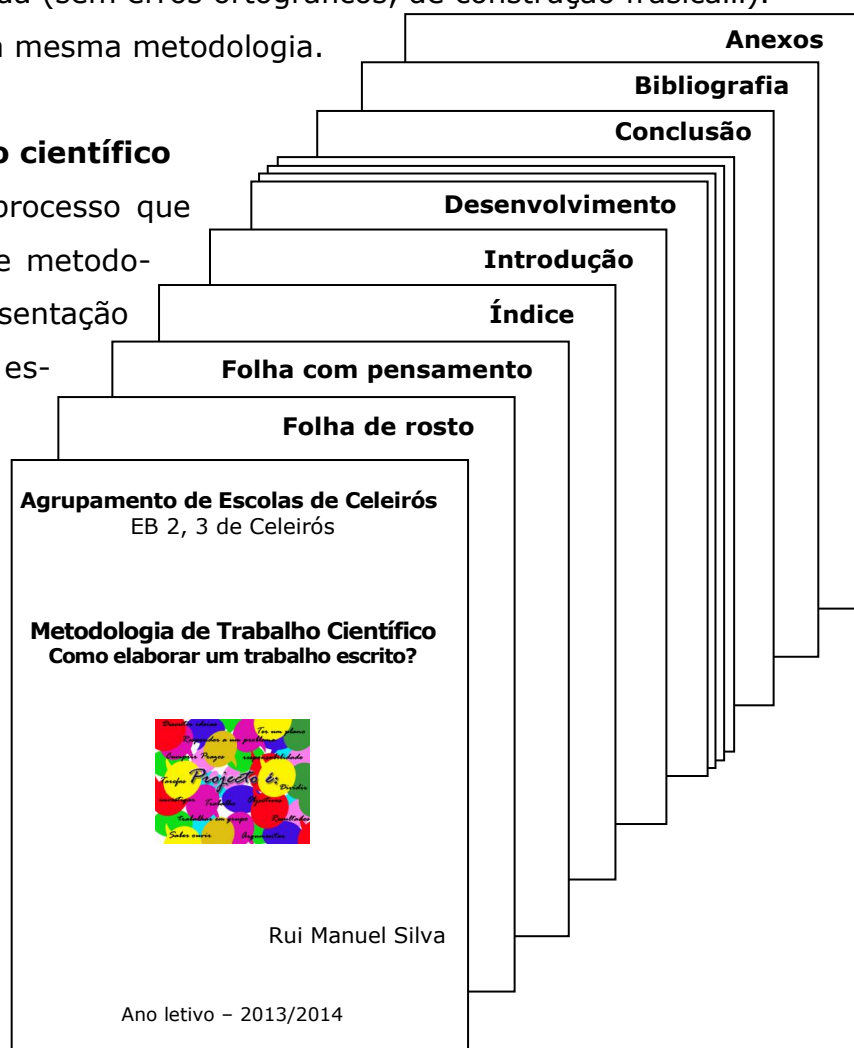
a mesma metodologia.

o científico

processo que

e metodo-

sentação

es-

Anexos

Bibliografia

Conclusão

Desenvolvimento

Introdução

Índice

Folha com pensamento

Folha de rosto

Agrupamento de Escolas de Celeirós
EB 2, 3 de Celeirós

Metodologia de Trabalho Científico
Como elaborar um trabalho escrito?

Projecto é:

Rui Manuel Silva

Ano letivo – 2013/2014